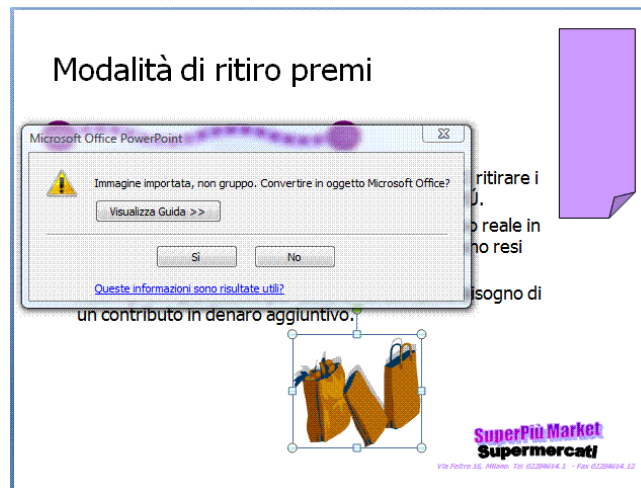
Modalità di ritiro premi

Microsoft Office PowerPoint

Immagine importata, non gruppo. Convertire in oggetto Microsoft Office?

Visualizza Guida >>

Sì

No

Queste informazioni sono risultate utili?

ritirare i
Ù.
o reale in
no resi

isogno di
un contributo in denaro aggiuntivo.

SuperPiù Market
Supermercati
Via Feltre 16, Milano. Tel 02284614.1 - Fax 02284614.12